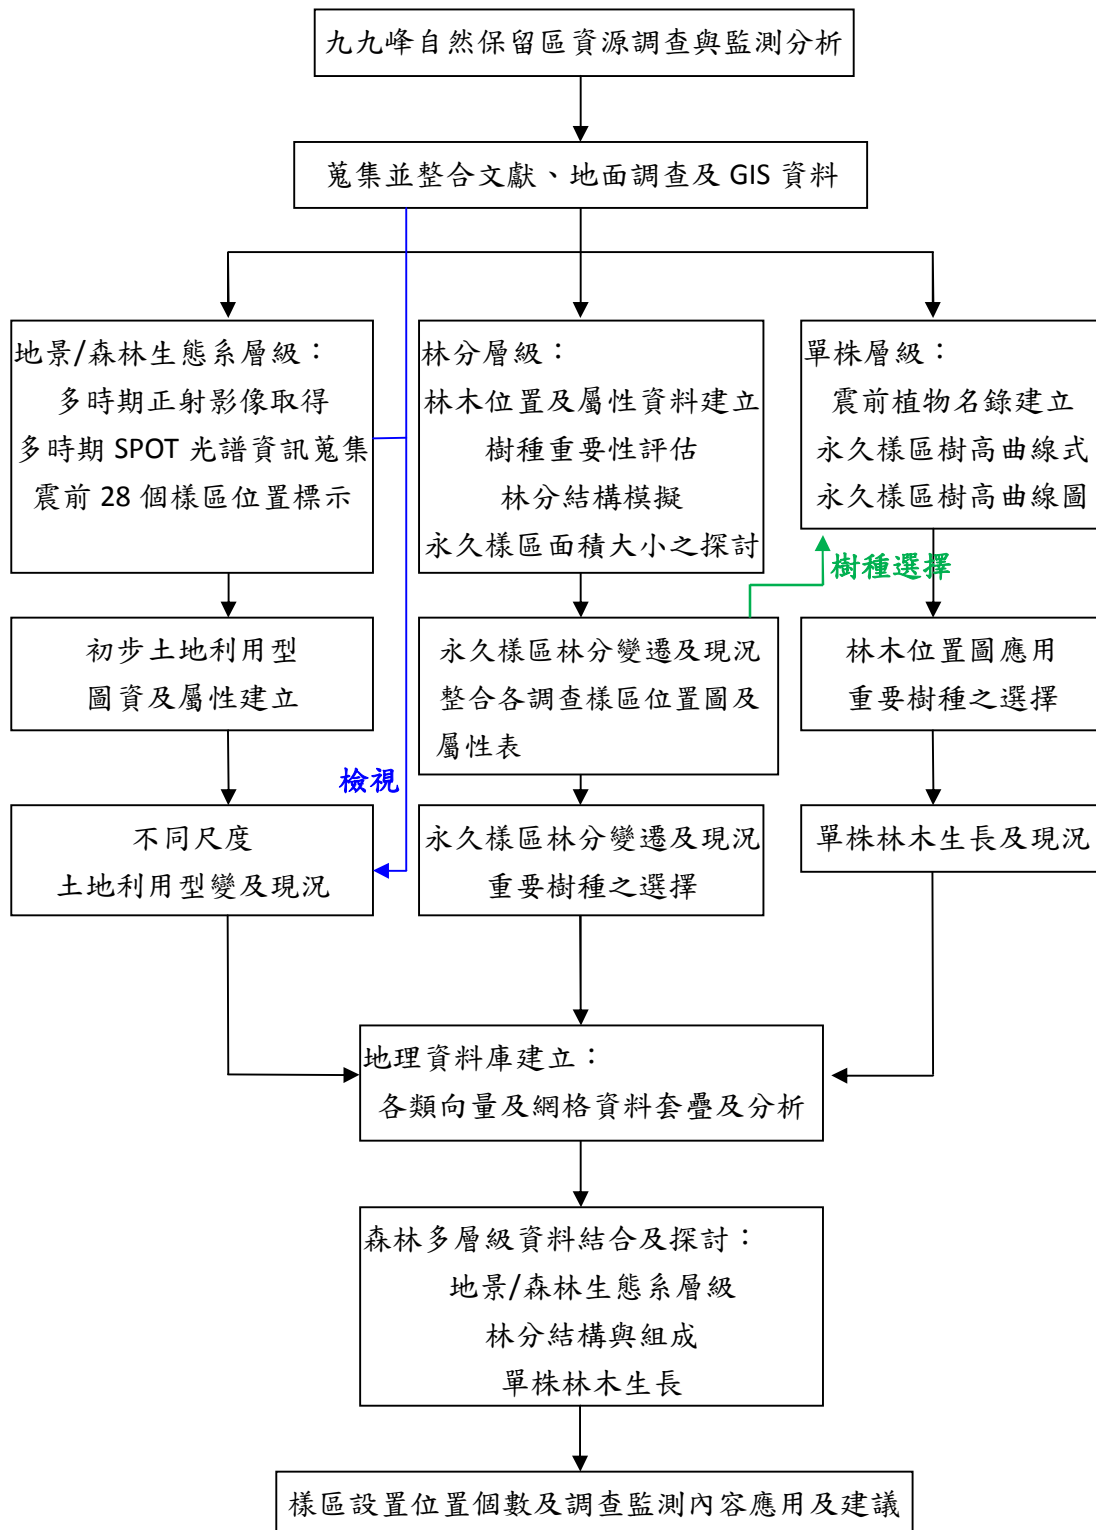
九九峰自然保留區資源調查與監測分析

蒐集並整合文獻、地面調查及 GIS 資料

地景/森林生態系層級：
多時期正射影像取得
多時期 SPOT 光譜資訊蒐集
震前 28 個樣區位置標示

林分層級：
林木位置及屬性資料建立
樹種重要性評估
林分結構模擬
永久樣區面積大小之探討

單株層級：
震前植物名錄建立
永久樣區樹高曲線式
永久樣區樹高曲線圖

樹種選擇

初步土地利用型
圖資及屬性建立

永久樣區林分變遷及現況
整合各調查樣區位置圖及
屬性表

林木位置圖應用
重要樹種之選擇

檢視

不同尺度
土地利用型變及現況

永久樣區林分變遷及現況
重要樹種之選擇

單株林木生長及現況

地理資料庫建立：
各類向量及網格資料套疊及分析

森林多層級資料結合及探討：
地景/森林生態系層級
林分結構與組成
單株林木生長

樣區設置位置個數及調查監測內容應用及建議